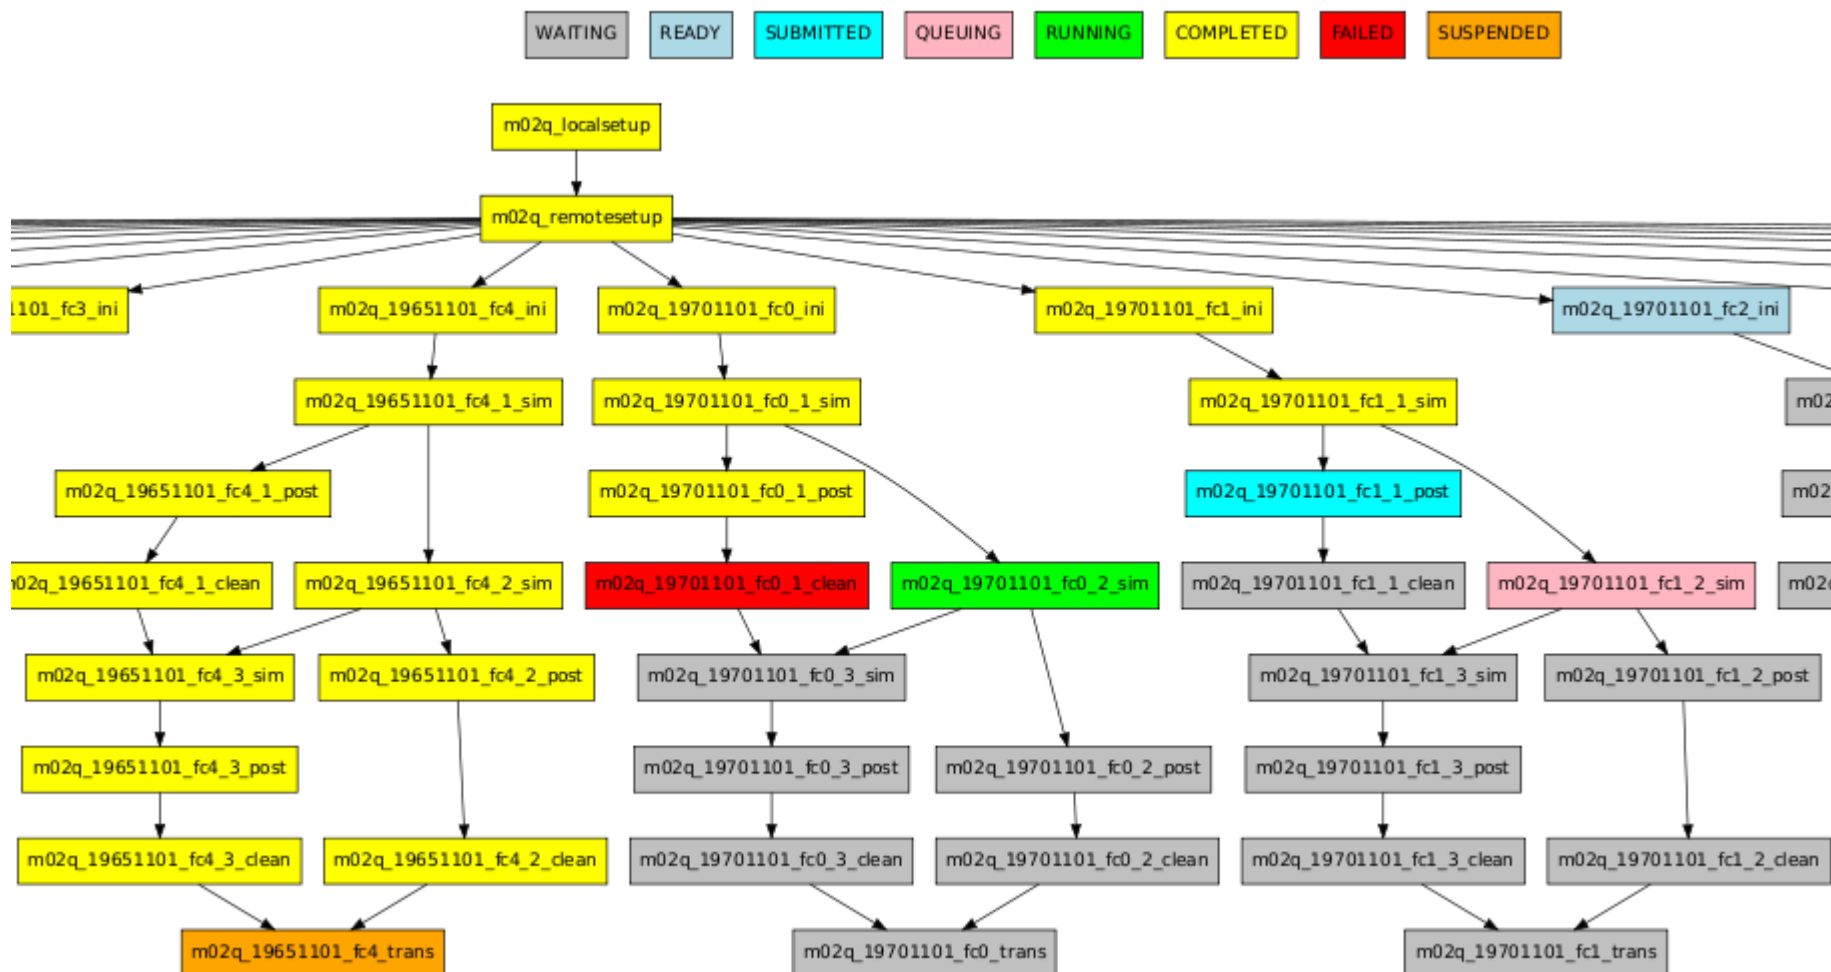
WAITING READY SUBMITTED QUEUING RUNNING COMPLETED FAILED SUSPENDED

m02q_localsetup

m02q_remotesetup

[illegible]101_fc3_ini

m02q_19651101_fc4_ini

m02q_19701101_fc0_ini

m02q_19701101_fc1_ini

m02q_19701101_fc2_ini

m02q_19651101_fc4_1_sim

m02q_19701101_fc0_1_sim

m02q_19701101_fc1_1_sim

m02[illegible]

m02q_19651101_fc4_1_post

m02q_19701101_fc0_1_post

m02q_19701101_fc1_1_post

m02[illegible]

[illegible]02q_19651101_fc4_1_clean

m02q_19651101_fc4_2_sim

m02q_19701101_fc0_1_clean

m02q_19701101_fc0_2_sim

m02q_19701101_fc1_1_clean

m02q_19701101_fc1_2_sim

m02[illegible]

m02q_19651101_fc4_3_sim

m02q_19651101_fc4_2_post

m02q_19701101_fc0_3_sim

m02q_19701101_fc1_3_sim

m02q_19701101_fc1_2_post

m02q_19651101_fc4_3_post

m02q_19701101_fc0_3_post

m02q_19701101_fc0_2_post

m02q_19701101_fc1_3_post

m02q_19651101_fc4_3_clean

m02q_19651101_fc4_2_clean

m02q_19701101_fc0_3_clean

m02q_19701101_fc0_2_clean

m02q_19701101_fc1_3_clean

m02q_19701101_fc1_2_clean

m02q_19651101_fc4_trans

m02q_19701101_fc0_trans

m02q_19701101_fc1_trans